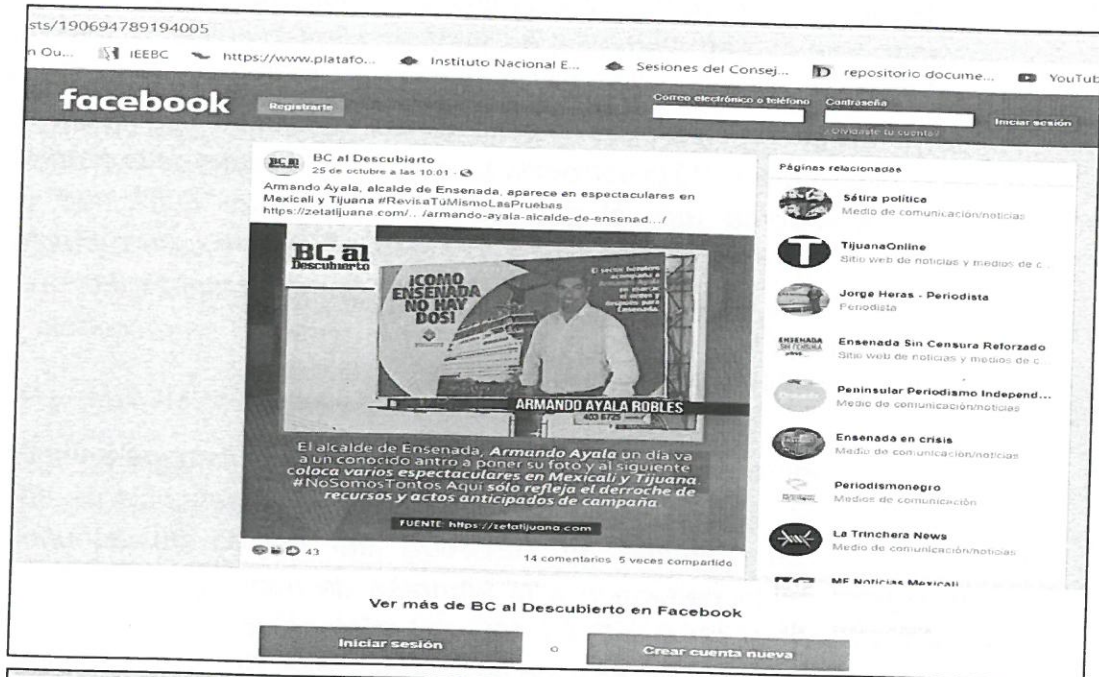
sts/190694789194005

n Ou... IEEBC https://www.platafo... Instituto Nacional E... Sesiones del Consej... repositorio docume... YouTub

facebook Registrarte Correo electrónico o teléfono Contraseña ¿Olvidaste tu cuenta? Iniciar sesión

BC al Descubierto
25 de octubre a las 10:01 ·

Armando Ayala, alcalde de Ensenada, aparece en espectaculares en Mexicali y Tijuana #RevisaTúMismoLasPruebas
https://zetatijuana.com/.../armando-ayala-alcalde-de-ensenad.../

BC al Descubierto

¡COMO ENSENADA NO HAY DOS!

ARMANDO AYALA ROBLES

El alcalde de Ensenada, Armando Ayala un día va a un conocido antro a poner su foto y al siguiente coloca varios espectaculares en Mexicali y Tijuana #NoSomosTontos Aquí sólo refleja el derroche de recursos y actos anticipados de campaña.

FUENTE: https://zetatijuana.com

43

14 comentarios 5 veces compartido

Páginas relacionadas

Sátira política
Medio de comunicación/noticias

TijuanaOnline
Sitio web de noticias y medios de c...

Jorge Heras - Periodista
Periodista

Ensenada Sin Censura Reforzado
Sitio web de noticias y medios de c...

Peninsular Periodismo Independ...
Medio de comunicación/noticias

Ensenada en crisis
Medio de comunicación/noticias

Periodismonegro
Medios de comunicación

La Trinchera News
Medio de comunicación/noticias

MF Noticias Mexicali

Ver más de BC al Descubierto en Facebook

Iniciar sesión o Crear cuenta nueva